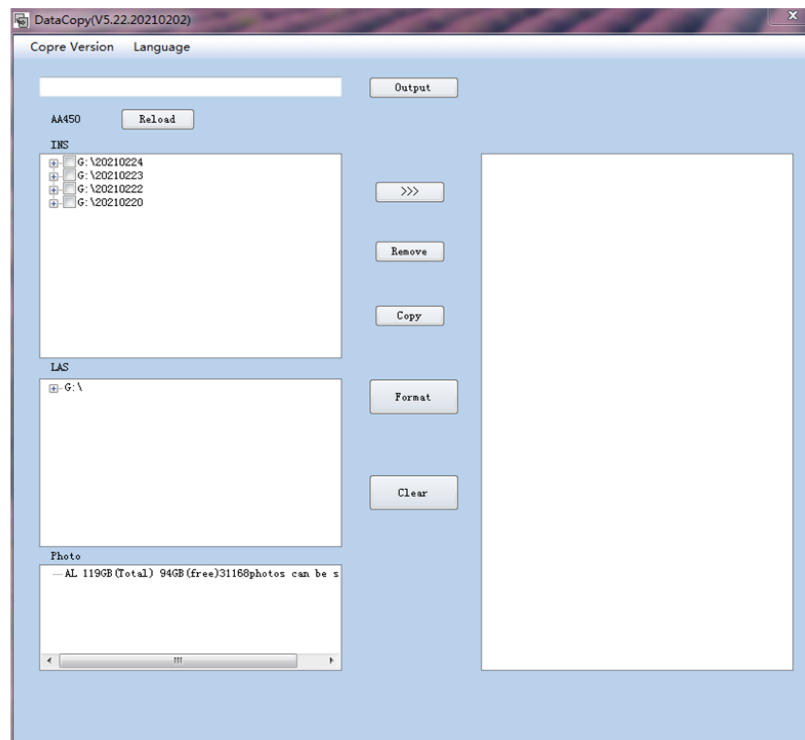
DataCopy(V5.22.20210202)

Copre Version Language

Output

AA450 Reload

INS

G:\20210224
G:\20210223
G:\20210222
G:\20210220

>>>

Remove

Copy

LAS

G:\

Format

Clear

Photo

AL 119GB(Total) 94GB(free)31168photos can be s